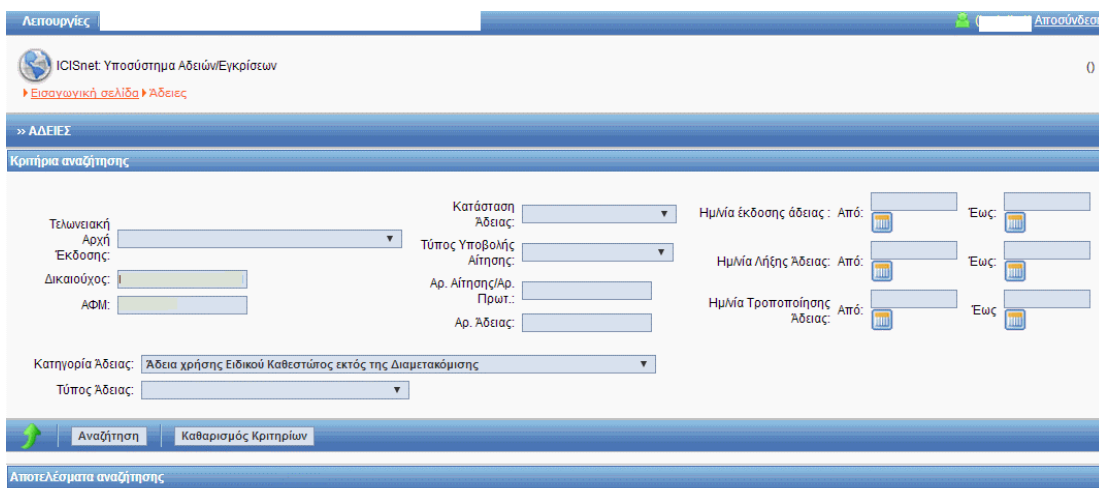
Λειτουργίες

( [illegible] Αποσύνδεσ

ICISnet: Υποσύστημα Αδειών/Εγκρίσεων

0

Εισαγωγική σελίδα Άδειες

» ΑΔΕΙΕΣ

Κριτήρια αναζήτησης

Τελωνειακή Αρχή Έκδοσης:

Δικαιούχος:

ΑΦΜ:

Κατάσταση Άδειας:

Τύπος Υποβολής Αίτησης:

Αρ. Αίτησης/Αρ. Πρωτ.:

Αρ. Άδειας:

Ημ/νία έκδοσης άδειας : Από: Έως:

Ημ/νία Λήξης Άδειας: Από: Έως:

Ημ/νία Τροποποίησης Άδειας: Από: Έως

Κατηγορία Άδειας: Άδεια χρήσης Ειδικού Καθεστώτος εκτός της Διαμετακόμισης

Τύπος Άδειας:

Αναζήτηση

Καθαρισμός Κριτηρίων

Αποτελέσματα αναζήτησης